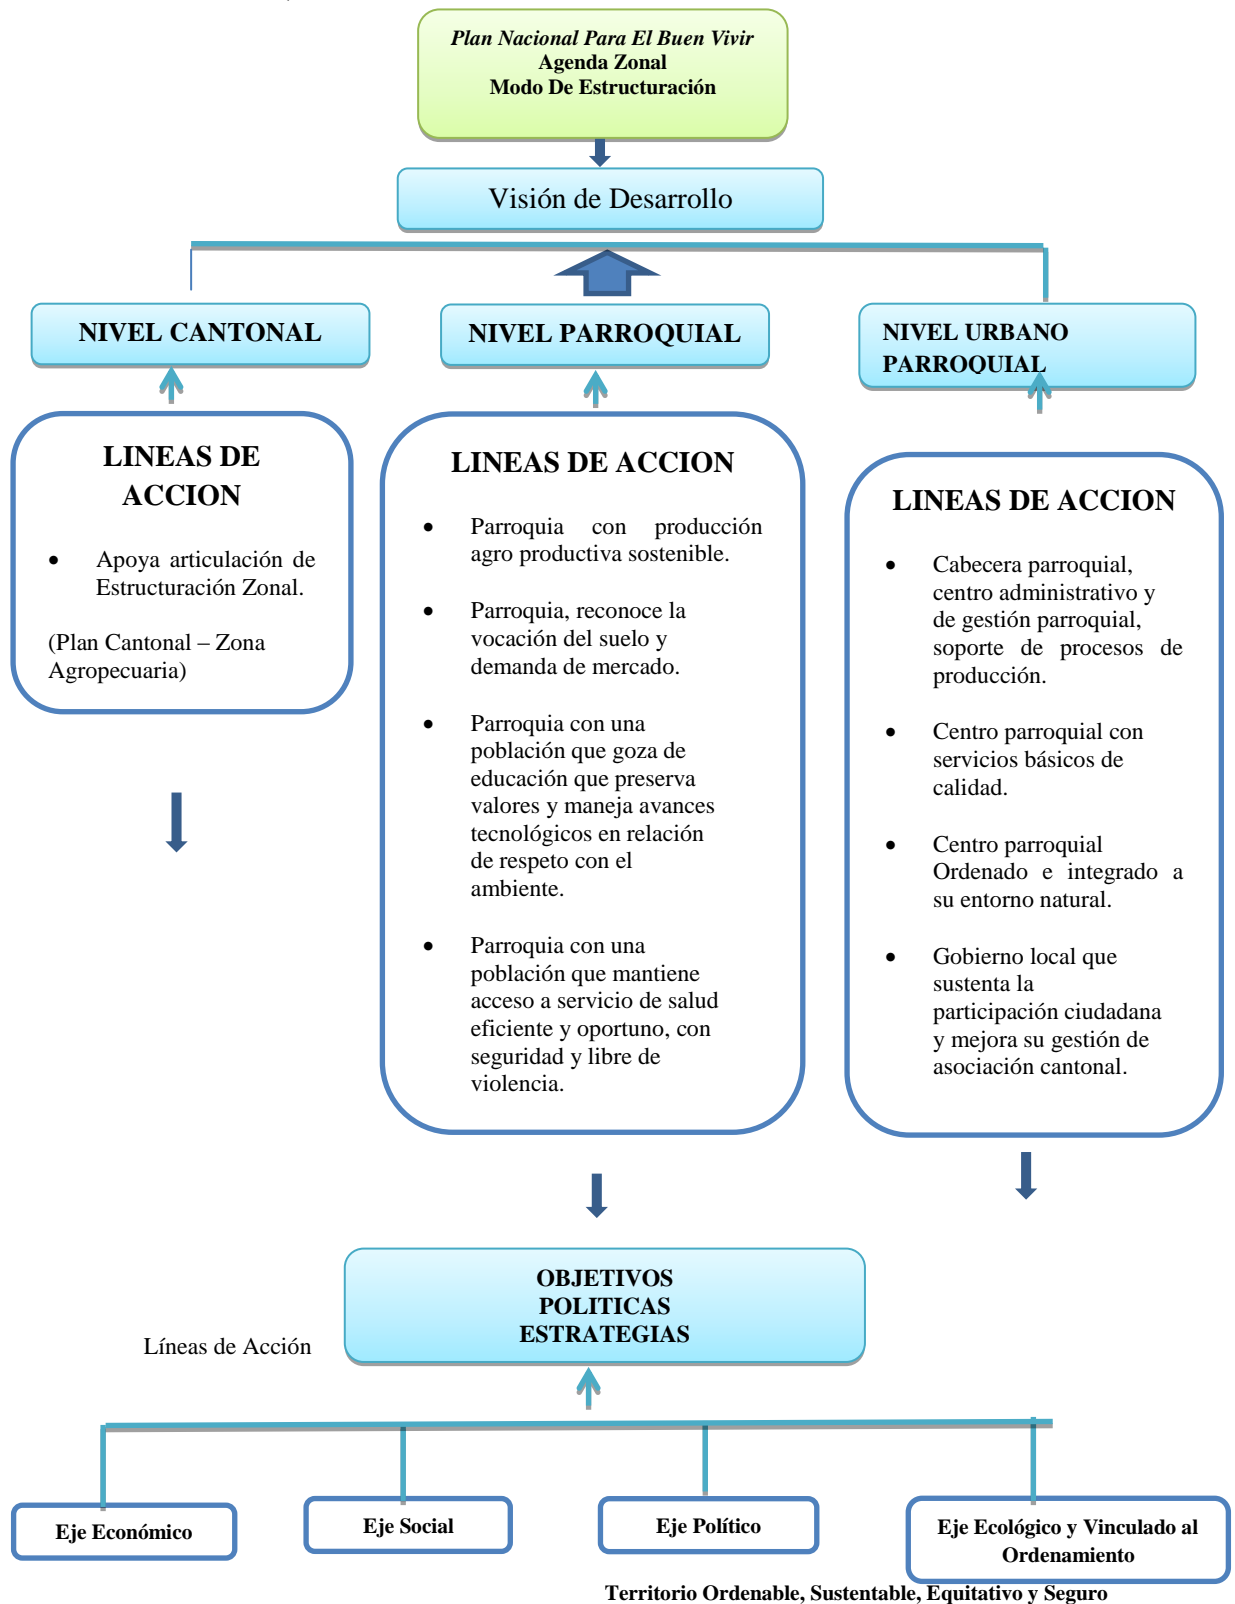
Plan Nacional Para El Buen Vivir
Agenda Zonal
Modo De Estructuración

Visión de Desarrollo

NIVEL CANTONAL

NIVEL PARROQUIAL

NIVEL URBANO PARROQUIAL

LINEAS DE ACCION

- Apoya articulación de Estructuración Zonal.

(Plan Cantonal – Zona Agropecuaria)

LINEAS DE ACCION

- Parroquia con producción agro productiva sostenible.
- Parroquia, reconoce la vocación del suelo y demanda de mercado.
- Parroquia con una población que goza de educación que preserva valores y maneja avances tecnológicos en relación de respeto con el ambiente.
- Parroquia con una población que mantiene acceso a servicio de salud eficiente y oportuno, con seguridad y libre de violencia.

LINEAS DE ACCION

- Cabecera parroquial, centro administrativo y de gestión parroquial, soporte de procesos de producción.
- Centro parroquial con servicios básicos de calidad.
- Centro parroquial Ordenado e integrado a su entorno natural.
- Gobierno local que sustenta la participación ciudadana y mejora su gestión de asociación cantonal.

Líneas de Acción

OBJETIVOS
POLITICAS
ESTRATEGIAS

Eje Económico

Eje Social

Eje Político

Eje Ecológico y Vinculado al Ordenamiento

Territorio Ordenable, Sustentable, Equitativo y Seguro